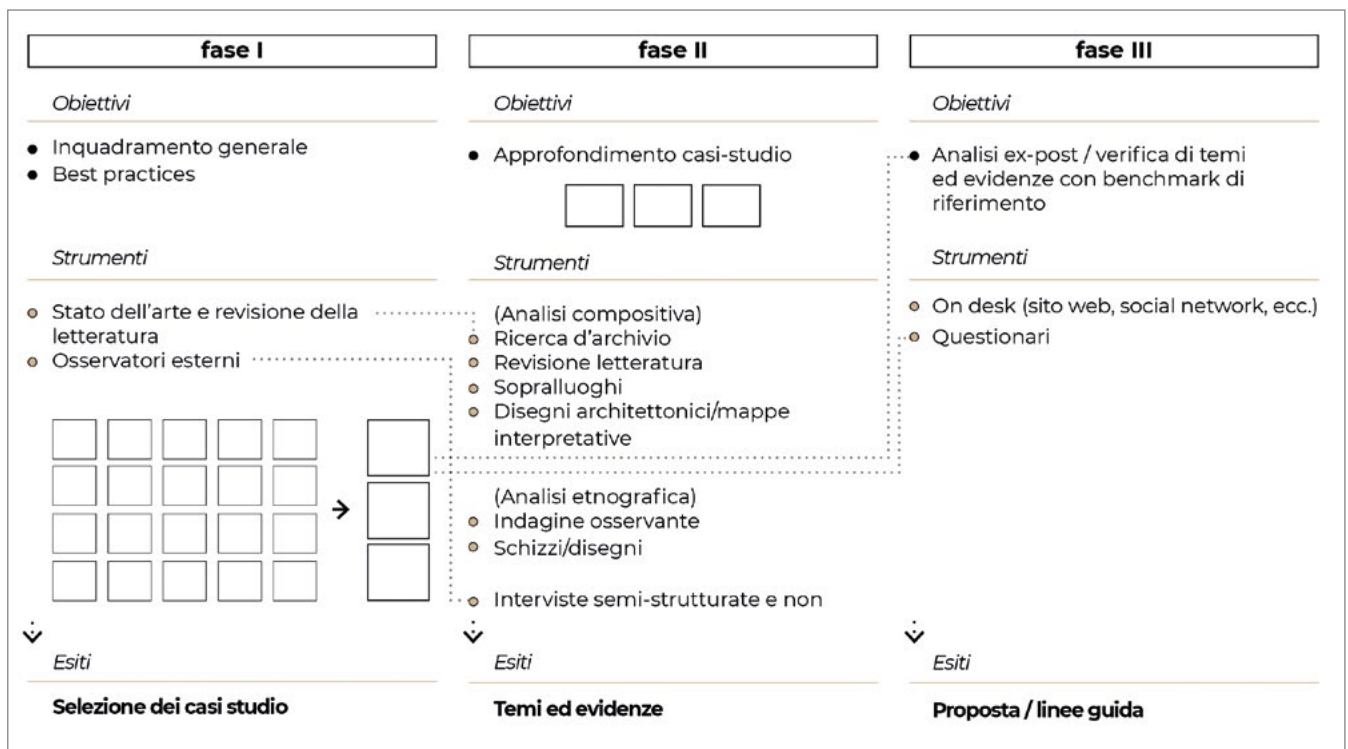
fase I

Obiettivi

- Inquadramento generale
- Best practices

Strumenti

- Stato dell'arte e revisione della letteratura
- Osservatori esterni

Esiti

Selezione dei casi studio

fase II

Obiettivi

- Approfondimento casi-studio

Strumenti

(Analisi compositiva)
- Ricerca d'archivio
- Revisione letteratura
- Sopralluoghi
- Disegni architettonici/mappe interpretative

(Analisi etnografica)
- Indagine osservante
- Schizzi/disegni

- Interviste semi-strutturate e non

Esiti

Temi ed evidenze

fase III

Obiettivi

- Analisi ex-post / verifica di temi ed evidenze con benchmark di riferimento

Strumenti

- On desk (sito web, social network, ecc.)
- Questionari

Esiti

Proposta / linee guida